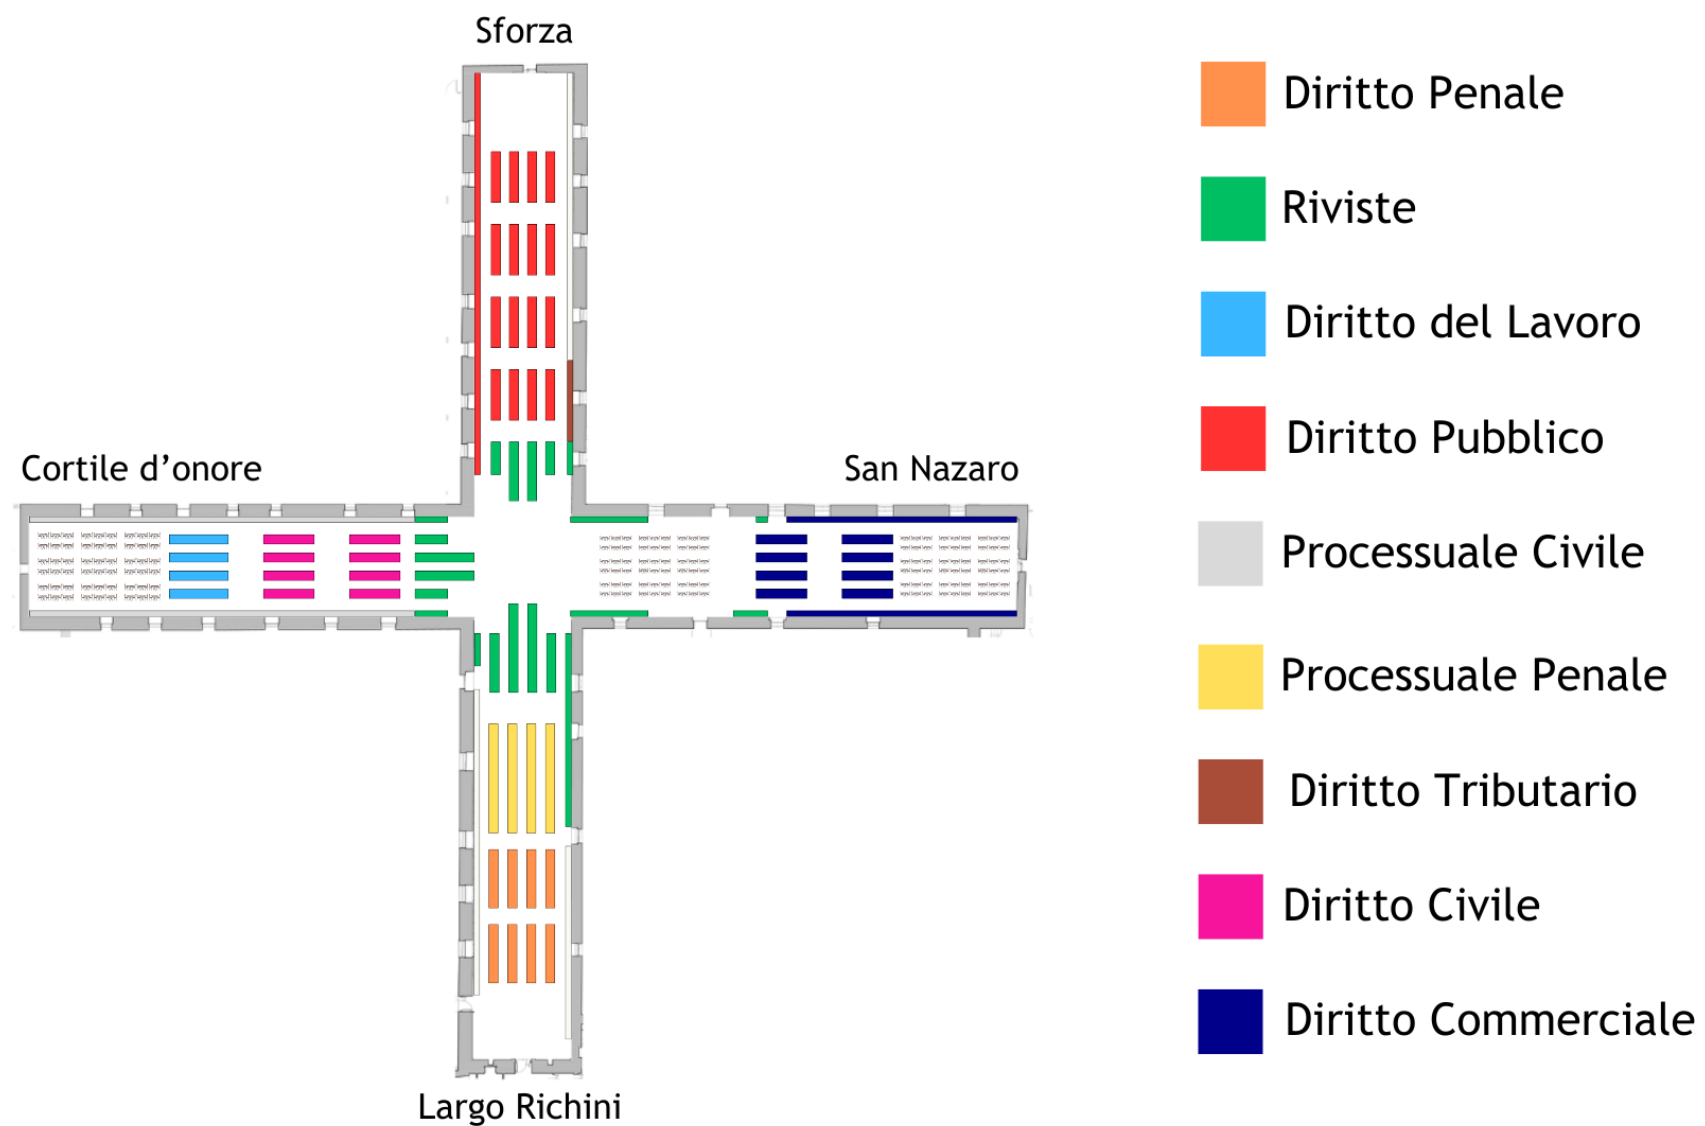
Sforza

Cortile d'onore

San Nazaro

Largo Richini

Diritto Penale

Riviste

Diritto del Lavoro

Diritto Pubblico

Processuale Civile

Processuale Penale

Diritto Tributario

Diritto Civile

Diritto Commerciale